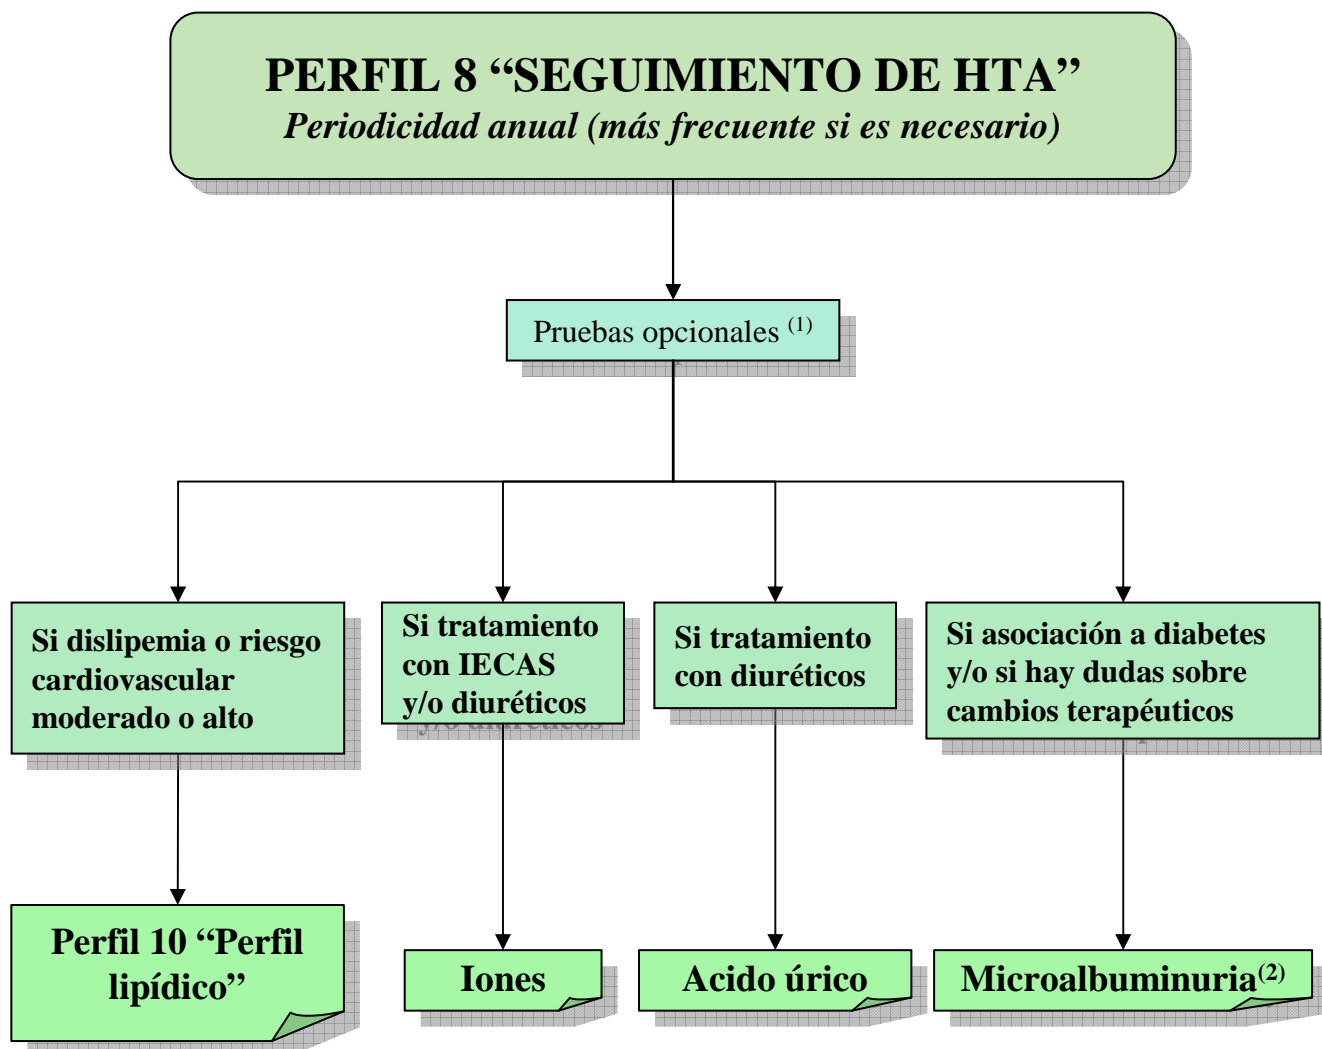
PERFIL 8 “SEGUIMIENTO DE HTA”
Periodicidad anual (más frecuente si es necesario)

Pruebas opcionales $^{(1)}$

Si dislipemia o riesgo cardiovascular moderado o alto

Si tratamiento con IECAS y/o diuréticos

Si tratamiento con diuréticos

Si asociación a diabetes y/o si hay dudas sobre cambios terapéuticos

Perfil 10 “Perfil lipídico”

Iones

Acido úrico

Microalbuminuria$^{(2)}$